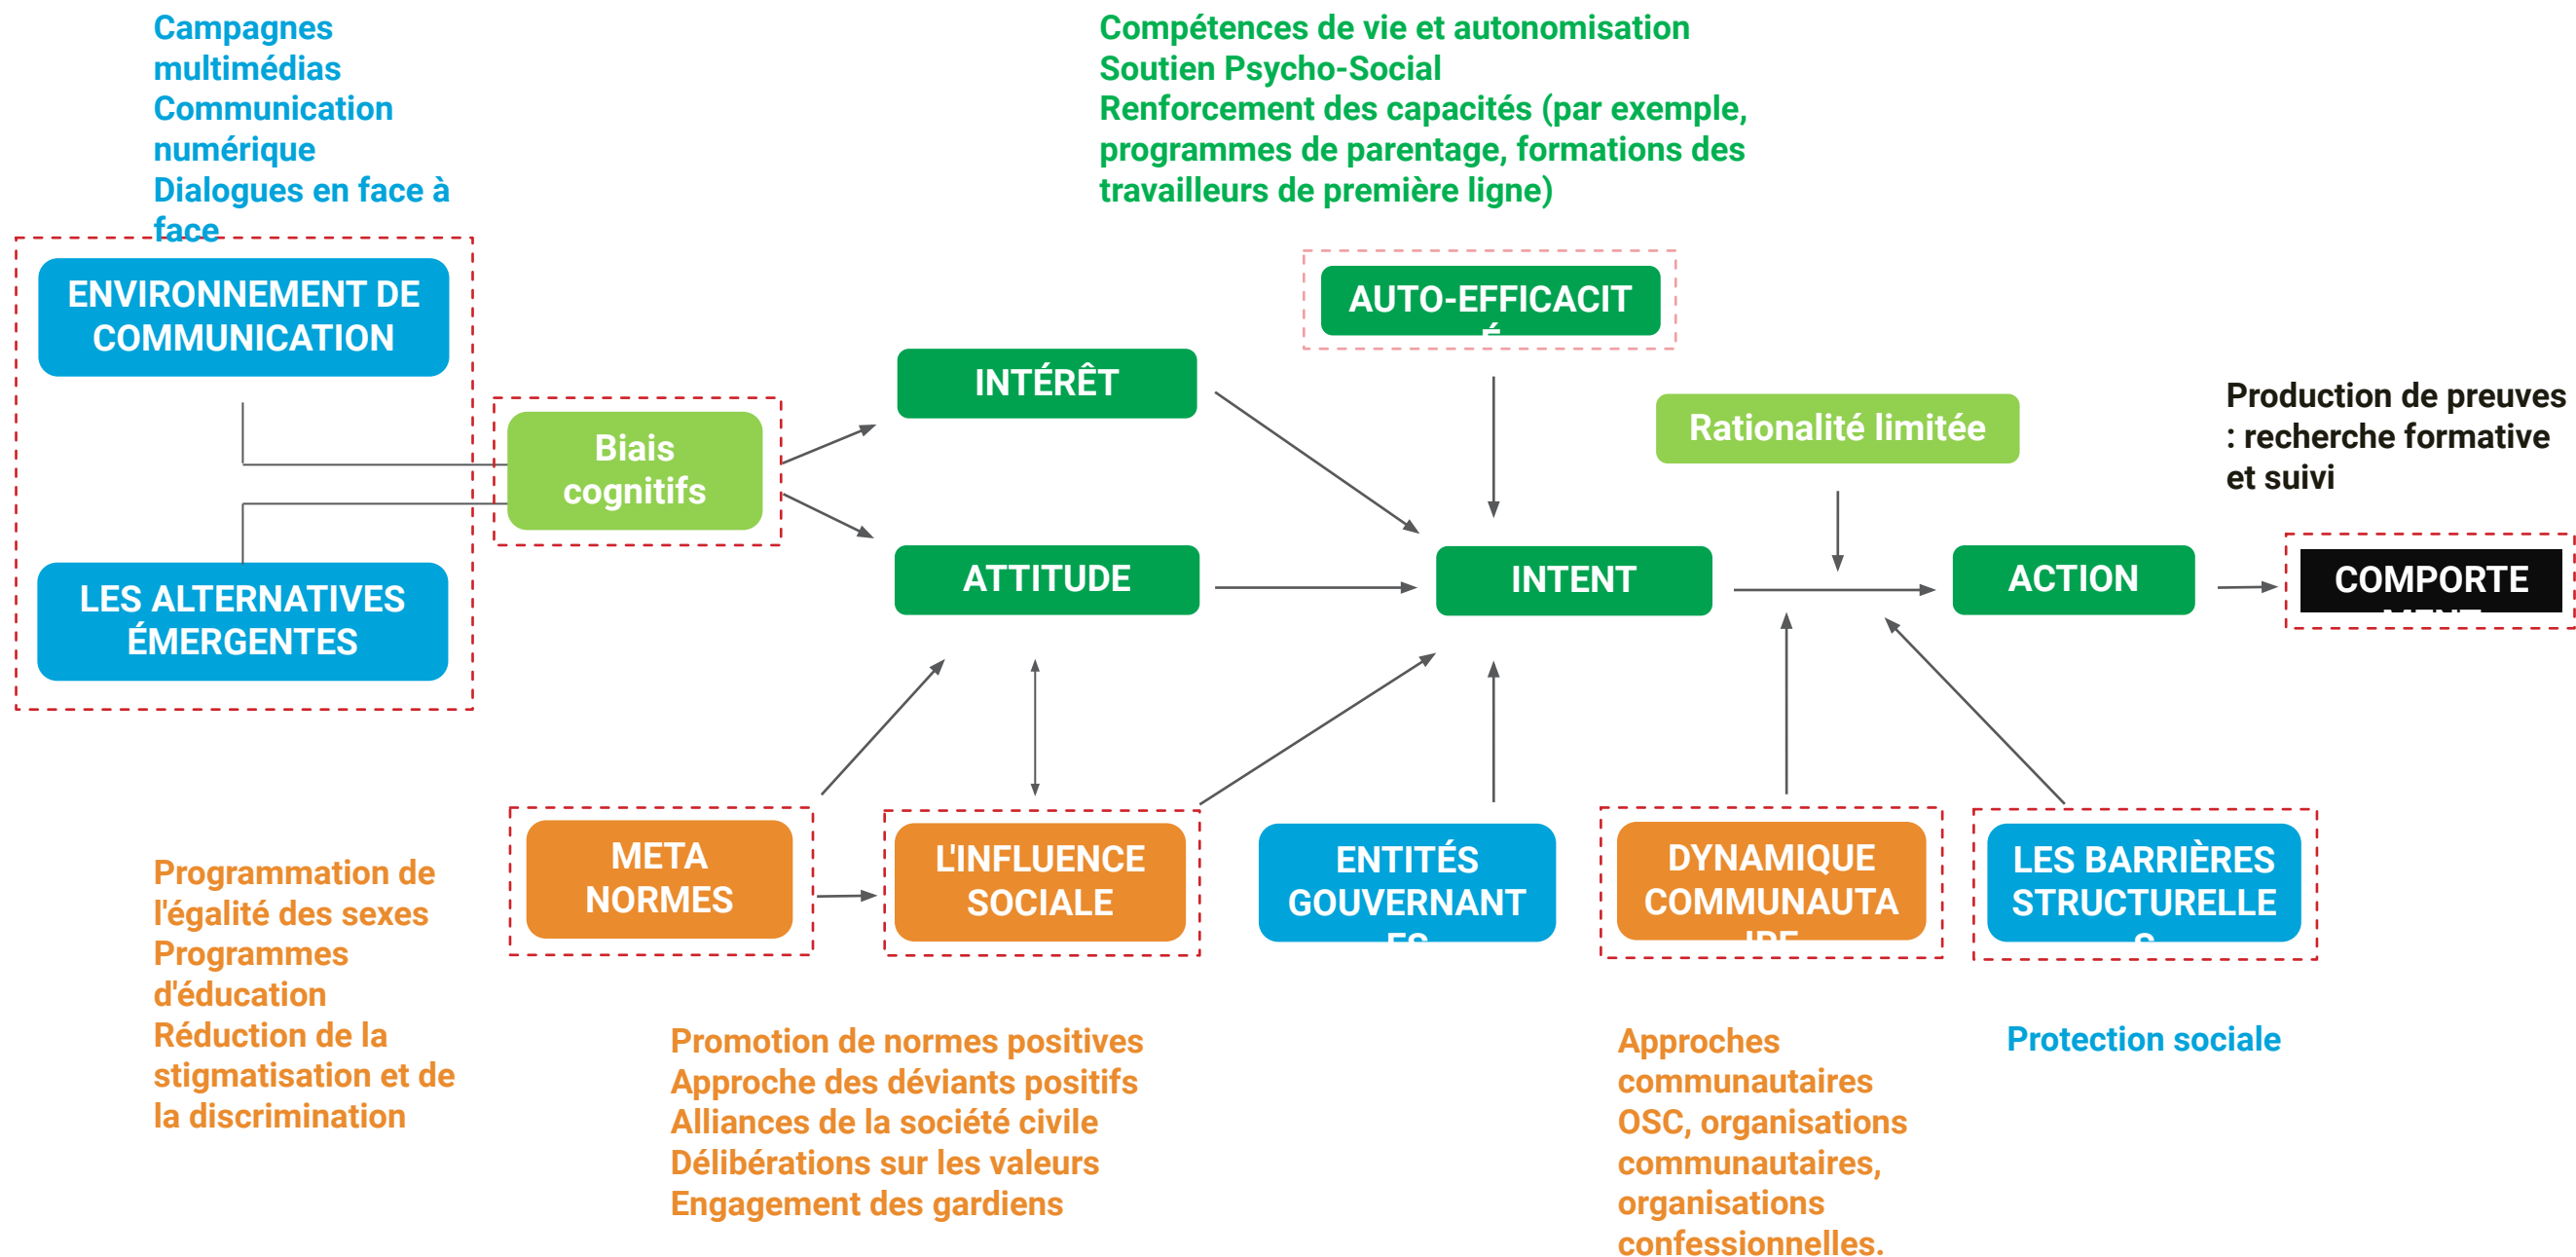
Campagnes multimédias
Communication numérique
Dialogues en face à face

Compétences de vie et autonomisation
Soutien Psycho-Social
Renforcement des capacités (par exemple, programmes de parentage, formations des travailleurs de première ligne)

ENVIRONNEMENT DE COMMUNICATION

LES ALTERNATIVES ÉMERGENTES

Biais cognitifs

INTÉRÊT

ATTITUDE

AUTO-EFFICACIT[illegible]

INTENT

Rationalité limitée

ACTION

Production de preuves : recherche formative et suivi

COMPORTE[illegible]

META NORMES

L'INFLUENCE SOCIALE

ENTITÉS GOUVERNANT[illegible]

DYNAMIQUE COMMUNAUTA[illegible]

LES BARRIÈRES STRUCTURELLE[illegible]

Programmation de l'égalité des sexes
Programmes d'éducation
Réduction de la stigmatisation et de la discrimination

Promotion de normes positives
Approche des déviants positifs
Alliances de la société civile
Délibérations sur les valeurs
Engagement des gardiens

Approches communautaires
OSC, organisations communautaires, organisations confessionnelles.

Protection sociale